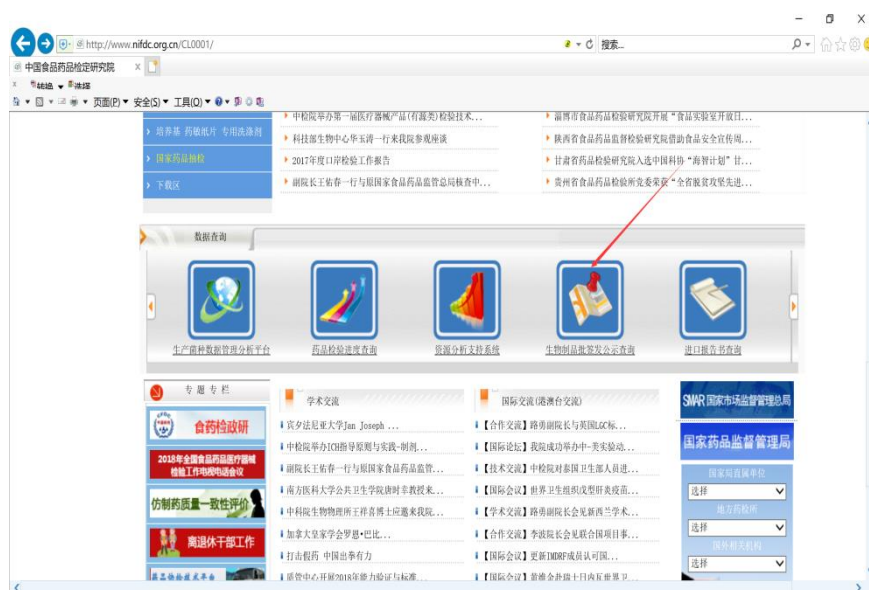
http://www.nifdc.org.cn/CL0001/
搜索...
中国食品药品检定研究院
链接 连接
页面(P) 安全(S) 工具(O)

培养基 药敏纸片 专用冻涤剂
国家药品抽检
下载区

中检院举办第一届医疗器械产品(有源类)检验技术...
科技部生物中心华玉涛一行来我院参观座谈
2017年度口岸检验工作报告
副院长王佑春一行与原国家食品药品监管总局核查中...

淄博市食品药品检验研究院开展"食品实验室开放日...
陕西省食品药品监督检验研究院借助食品安全宣传周...
甘肃省食品药品检验研究院入选中国科协"海智计划"甘...
贵州省食品药品检验所党委荣获"全省脱贫攻坚先进...

数据查询

生产菌种数据管理分析平台
药品检验进度查询
资源分析支持系统
生物制品批签发公示查询
进口报告书查询

专题专栏
食药检政研
2018年全国食品药品医疗器械检验工作电视电话会议
仿制药质量一致性评价
离退休干部工作

学术交流
宾夕法尼亚大学Jan Joseph ...
中检院举办ICH指导原则与实践-制剂...
副院长王佑春一行与原国家食品药品监管...
南方医科大学公共卫生学院唐时幸教授来...
中科院生物物理所王祥喜博士应邀来我院...
加拿大皇家学会罗恩·巴比...
打击假药 中国出事有力
质管中心开展2018年能力验证与标准...

国际交流(港澳台交流)
【合作交流】路勇副院长与英国LGC标...
【国际论坛】我院成功举办中-美实验动...
【技术交流】中检院对泰国卫生部人员进...
【国际会议】世界卫生组织戊型肝炎疫苗...
【学术交流】路勇副院长会见新西兰学术...
【合作交流】李波院长会见联合国项目事...
【国际会议】更新IMDRF成员认可国...
【国际会议】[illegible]

SAMR 国家市场监督管理总局
国家药品监督管理局
国家局直属单位
选择
地方药检所
选择
国外相关机构
选择